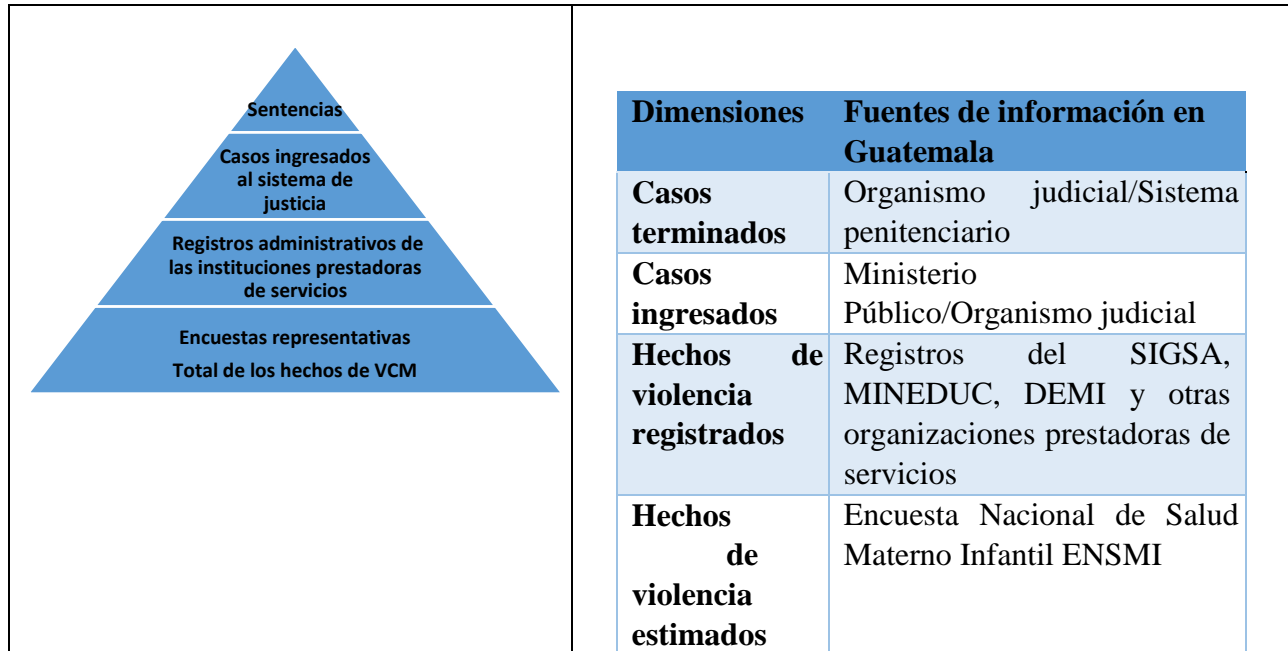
Sentencias

Casos ingresados al sistema de justicia

Registros administrativos de las instituciones prestadoras de servicios

Encuestas representativas

Total de los hechos de VCM

| Dimensiones | Fuentes de información en Guatemala |
|---|---|
| Casos terminados | Organismo judicial/Sistema penitenciario |
| Casos ingresados | Ministerio Público/Organismo judicial |
| Hechos de violencia registrados | Registros del SIGSA, MINEDUC, DEMI y otras organizaciones prestadoras de servicios |
| Hechos de violencia estimados | Encuesta Nacional de Salud Materno Infantil ENSMI |